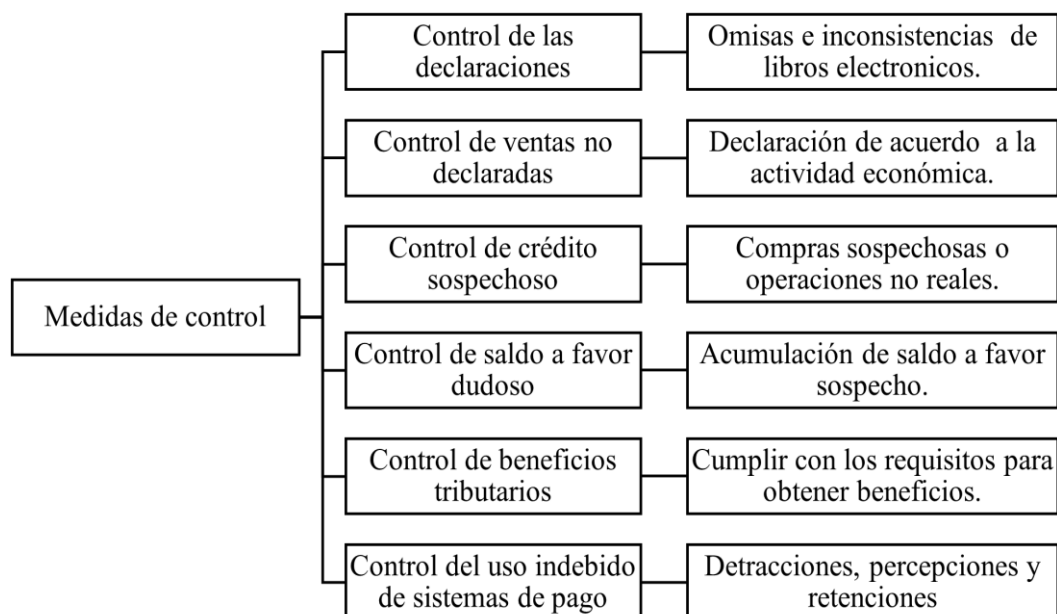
Medidas de control

Control de las declaraciones

Omisas e inconsistencias de libros electronicos.

Control de ventas no declaradas

Declaración de acuerdo a la actividad económica.

Control de crédito sospechoso

Compras sospechosas o operaciones no reales.

Control de saldo a favor dudoso

Acumulación de saldo a favor sospecho.

Control de beneficios tributarios

Cumplir con los requisitos para obtener beneficios.

Control del uso indebido de sistemas de pago

Detracciones, percepciones y retenciones